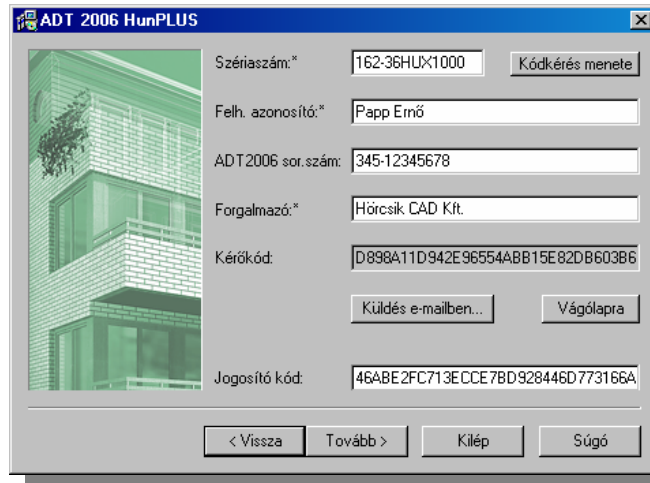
ADT 2006 HunPLUS

Szériaszám:* 162-36HUX1000 Kódkérés menete

Felh. azonosító:* Papp Ernő

ADT2006 sor.szám: 345-12345678

Forgalmazó:* Hörcsik CAD Kft.

Kérőkód: D898A11D942E96554ABB15E82DB603B6

Küldés e-mailben... Vágólapra

Jogosító kód: 46ABE2FC713ECCE7BD928446D773166A

< Vissza Tovább > Kilép Súgó